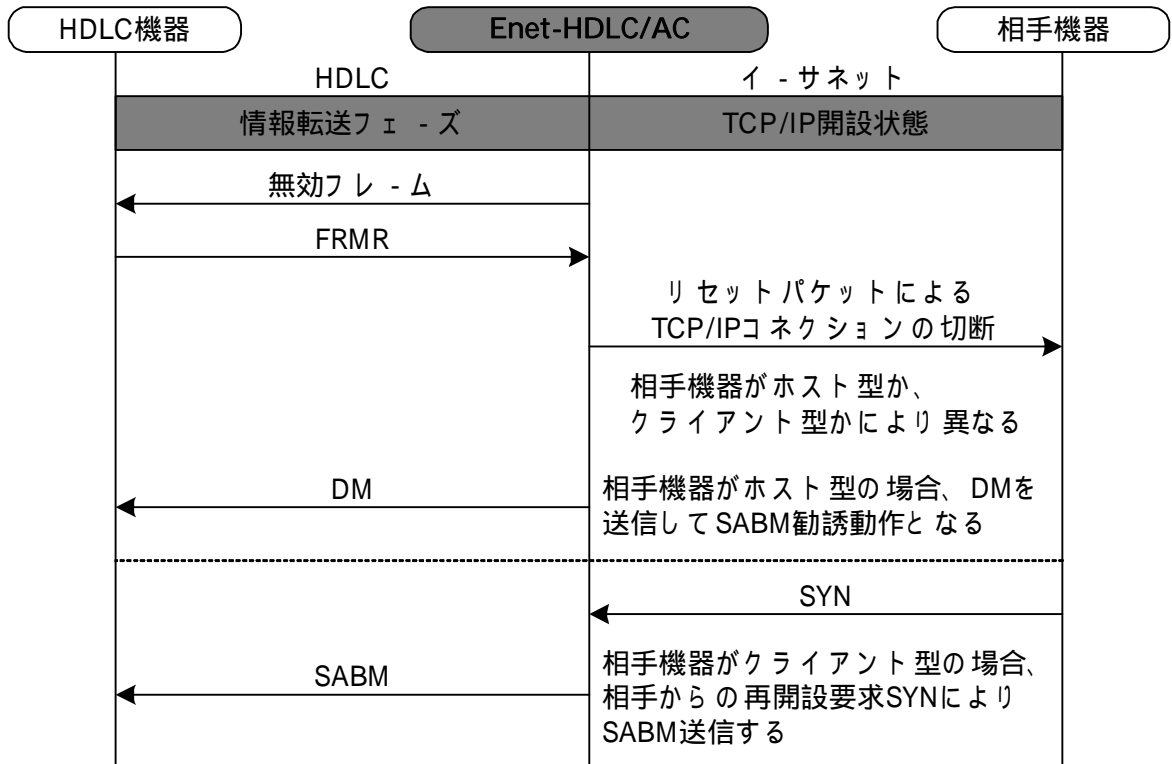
HDLC機器

Enet-HDLC/AC

相手機器

HDLC

イ - サネット

情報転送フェ - ズ

TCP/IP開設状態

無効フレ - ム

FRMR

リセットパケットによる TCP/IPコネクションの切断

相手機器がホスト型か、クライアント型かにより異なる

DM

相手機器がホスト型の場合、DMを送信してSABM勧誘動作となる

SYN

SABM

相手機器がクライアント型の場合、相手からの再開設要求SYNによりSABM送信する